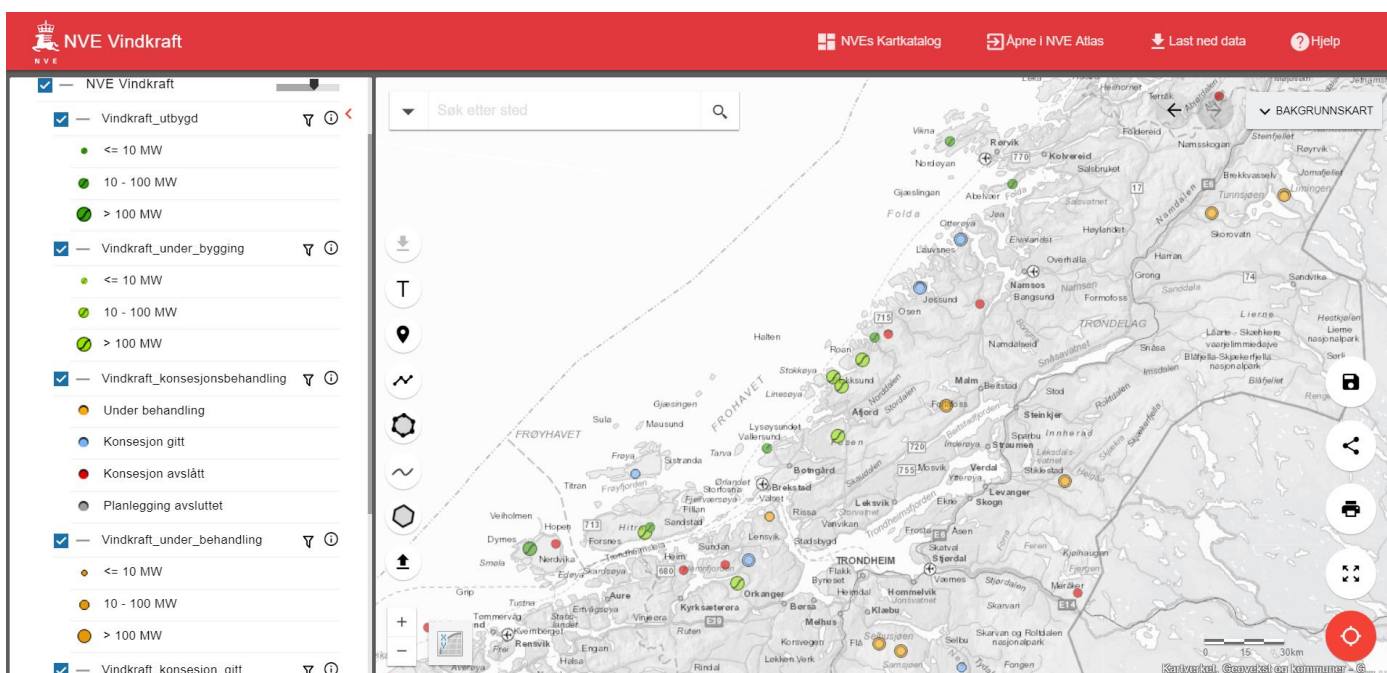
NVE Vindkraft
NVE

NVEs Kartkatalog
Åpne i NVE Atlas
Last ned data
Hjelp

NVE Vindkraft
Vindkraft_utbygd
<= 10 MW
10 - 100 MW
> 100 MW
Vindkraft_under_bygging
<= 10 MW
10 - 100 MW
> 100 MW
Vindkraft_konsesjonsbehandling
Under behandling
Konsesjon gitt
Konsesjon avslått
Planlegging avsluttet
Vindkraft_under_behandling
<= 10 MW
10 - 100 MW
> 100 MW
Vindkraft_konsesjon_gitt

Søk etter sted
BAKGRUNNSKART

T

Vikna
Rørvik
Nordøyan
770
Kolvereid
Salsbruket
Namsskogan
Røyrvik
Gjæslingan
Abelvær
17
Folda
Tunnsjøen
Limingen
Namdalen
Otterøya
Høylandet
Skorovatn
Lauvsnes
Overhalla
Harran
Grong
74
Sandvika
Namsos
Bangsund
Jøssund
Formofoss
715
Osen
TRØNDELAG
Lierne
Halten
Namdalseid
Snåsa
Roan
Stokkøya
FROHAVET
Lysøysundet
Linesøya
Malm
Beitstad
Steinkjer
Sula
Mausund
Åfjord
Gjæsingen
FRØYHAVET
Vallersund
Frøya
Sistranda
Tarva
720
Stod
Inderøya
Straumen
Sparbu
Ørlandet
Brekstad
Titran
Frøyfjorden
Botngård
755
Mosvik
Verdal
Stiklestad
Levanger
Skogn
Veiholmen
Hopen
713
Hitra
Sandstad
Rissa
Vanvikan
Leksvik
Ekne
Åsen
Dymes
Forsnes
Lensvik
Stadsbygd
Frosta
Skatval
Stjørdal
Nerdvika
Smøla
Edøya
Heim
680
Sundan
TRONDHEIM
Flakk
Byneset
Vaernes
Meråker
Orkanger
Hommelvik
Heimdal
Aure
Kyrksæterøra
Børsa
Klæbu
Melhus
Tustna
Vinjeøra
Rindal
Flå
Selbu
Skarvan og Roltdalen nasjonalpark
Fongen
Rensvik
Kvernberget
Halsa
Lekken Verk
0
15
30km
Kartverket, Geovekst og kommuner - G...